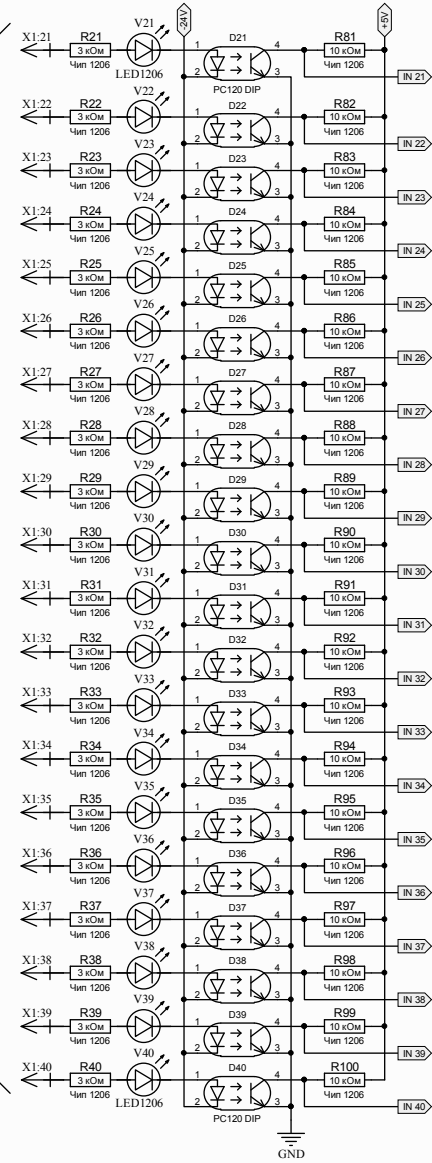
24V
+5V

X1:21
R21
3 кОм
Чип 1206
V21
LED1206
D21
1
2
4
3
PC120 DIP
R81
10 кОм
Чип 1206
IN 21

X1:22
R22
3 кОм
Чип 1206
V22
D22
1
2
4
3
R82
10 кОм
Чип 1206
IN 22

X1:23
R23
3 кОм
Чип 1206
V23
D23
1
2
4
3
R83
10 кОм
Чип 1206
IN 23

X1:24
R24
3 кОм
Чип 1206
V24
D24
1
2
4
3
R84
10 кОм
Чип 1206
IN 24

X1:25
R25
3 кОм
Чип 1206
V25
D25
1
2
4
3
R85
10 кОм
Чип 1206
IN 25

X1:26
R26
3 кОм
Чип 1206
V26
D26
1
2
4
3
R86
10 кОм
Чип 1206
IN 26

X1:27
R27
3 кОм
Чип 1206
V27
D27
1
2
4
3
R87
10 кОм
Чип 1206
IN 27

X1:28
R28
3 кОм
Чип 1206
V28
D28
1
2
4
3
R88
10 кОм
Чип 1206
IN 28

X1:29
R29
3 кОм
Чип 1206
V29
D29
1
2
4
3
R89
10 кОм
Чип 1206
IN 29

X1:30
R30
3 кОм
Чип 1206
V30
D30
1
2
4
3
R90
10 кОм
Чип 1206
IN 30

X1:31
R31
3 кОм
Чип 1206
V31
D31
1
2
4
3
R91
10 кОм
Чип 1206
IN 31

X1:32
R32
3 кОм
Чип 1206
V32
D32
1
2
4
3
R92
10 кОм
Чип 1206
IN 32

X1:33
R33
3 кОм
Чип 1206
V33
D33
1
2
4
3
R93
10 кОм
Чип 1206
IN 33

X1:34
R34
3 кОм
Чип 1206
V34
D34
1
2
4
3
R94
10 кОм
Чип 1206
IN 34

X1:35
R35
3 кОм
Чип 1206
V35
D35
1
2
4
3
R95
10 кОм
Чип 1206
IN 35

X1:36
R36
3 кОм
Чип 1206
V36
D36
1
2
4
3
R96
10 кОм
Чип 1206
IN 36

X1:37
R37
3 кОм
Чип 1206
V37
D37
1
2
4
3
R97
10 кОм
Чип 1206
IN 37

X1:38
R38
3 кОм
Чип 1206
V38
D38
1
2
4
3
R98
10 кОм
Чип 1206
IN 38

X1:39
R39
3 кОм
Чип 1206
V39
D39
1
2
4
3
R99
10 кОм
Чип 1206
IN 39

X1:40
R40
3 кОм
Чип 1206
V40
LED1206
D40
1
2
4
3
PC120 DIP
R100
10 кОм
Чип 1206
IN 40

GND